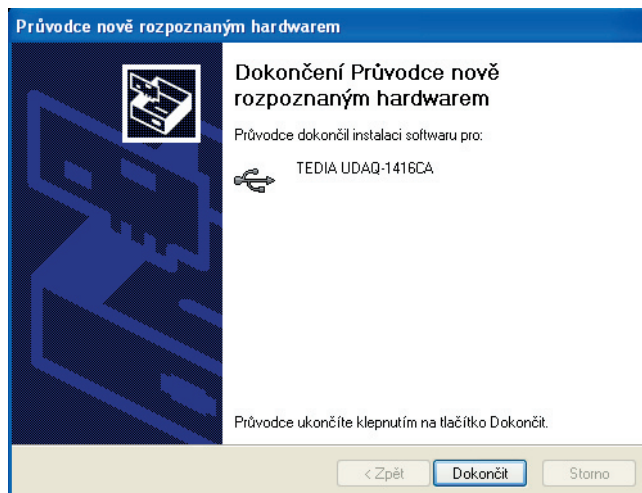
Průvodce nově rozpoznaným hardwarem

Dokončení Průvodce nově rozpoznaným hardwarem

Průvodce dokončil instalaci softwaru pro:

TEDIA UDAQ-1416CA

Průvodce ukončíte klepnutím na tlačítko Dokončit.

< Zpět
Dokončit
Storno